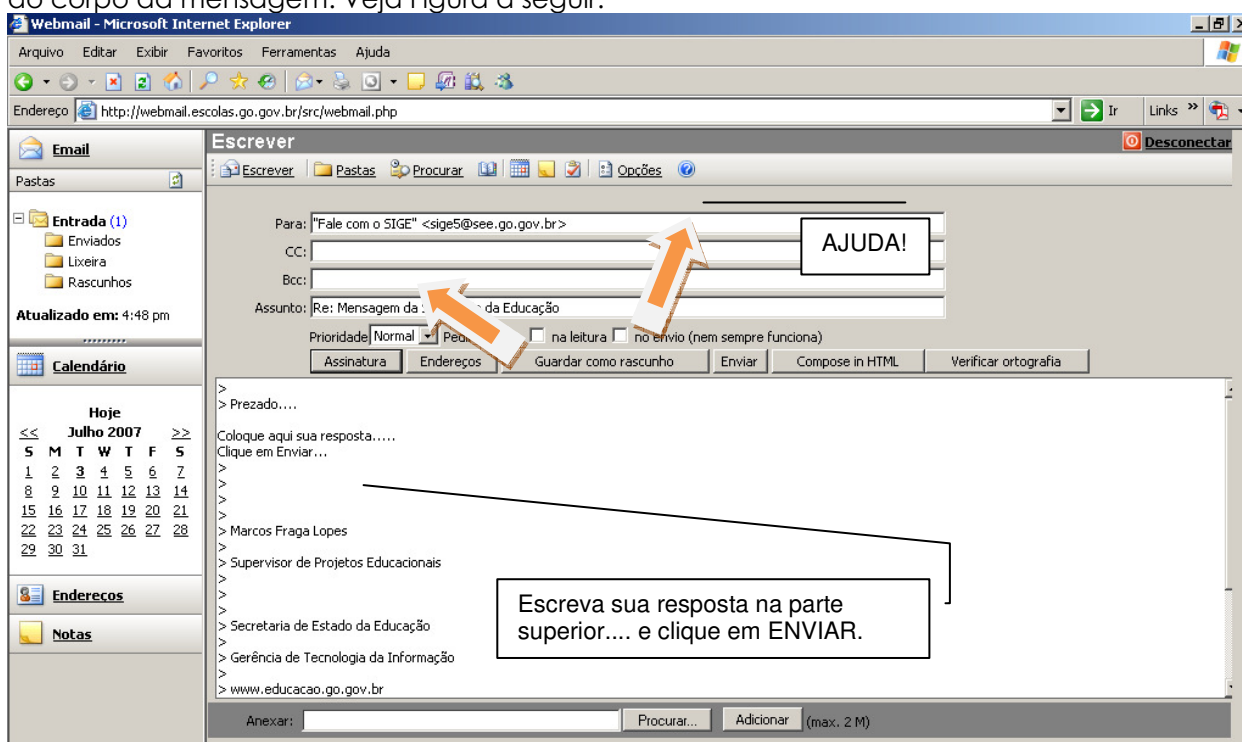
do corpo da mensagem. Veja figura a seguir.

Webmail - Microsoft Internet Explorer

Arquivo Editar Exibir Favoritos Ferramentas Ajuda

Endereço http://webmail.escolas.go.gov.br/src/webmail.php

Ir Links

Email

Pastas

Entrada (1)
Enviados
Lixeira
Rascunhos

Atualizado em: 4:48 pm

Calendário

Hoje
<< Julho 2007 >>

| S | M | T | W | T | F | S |
|---|---|---|---|---|---|---|
| 1 | 2 | 3 | 4 | 5 | 6 | 7 |
| 8 | 9 | 10 | 11 | 12 | 13 | 14 |
| 15 | 16 | 17 | 18 | 19 | 20 | 21 |
| 22 | 23 | 24 | 25 | 26 | 27 | 28 |
| 29 | 30 | 31 | | | | |

Endereços

Notas

Escrever

Desconectar

Escrever Pastas Procurar Opções

Para: "Fale com o SIGE" <sige5@see.go.gov.br>
CC:
Bcc:
Assunto: Re: Mensagem da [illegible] da Educação

AJUDA!

Prioridade Normal Ped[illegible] na leitura no envio (nem sempre funciona)

Assinatura Endereços Guardar como rascunho Enviar Compose in HTML Verificar ortografia

>
> Prezado....

Coloque aqui sua resposta.....
Clique em Enviar...
>
>
>
>
> Marcos Fraga Lopes
>
> Supervisor de Projetos Educacionais
>
>
>
> Secretaria de Estado da Educação
>
> Gerência de Tecnologia da Informação
>
> www.educacao.go.gov.br

Escreva sua resposta na parte superior.... e clique em ENVIAR.

Anexar: Procurar... Adicionar (max. 2 M)